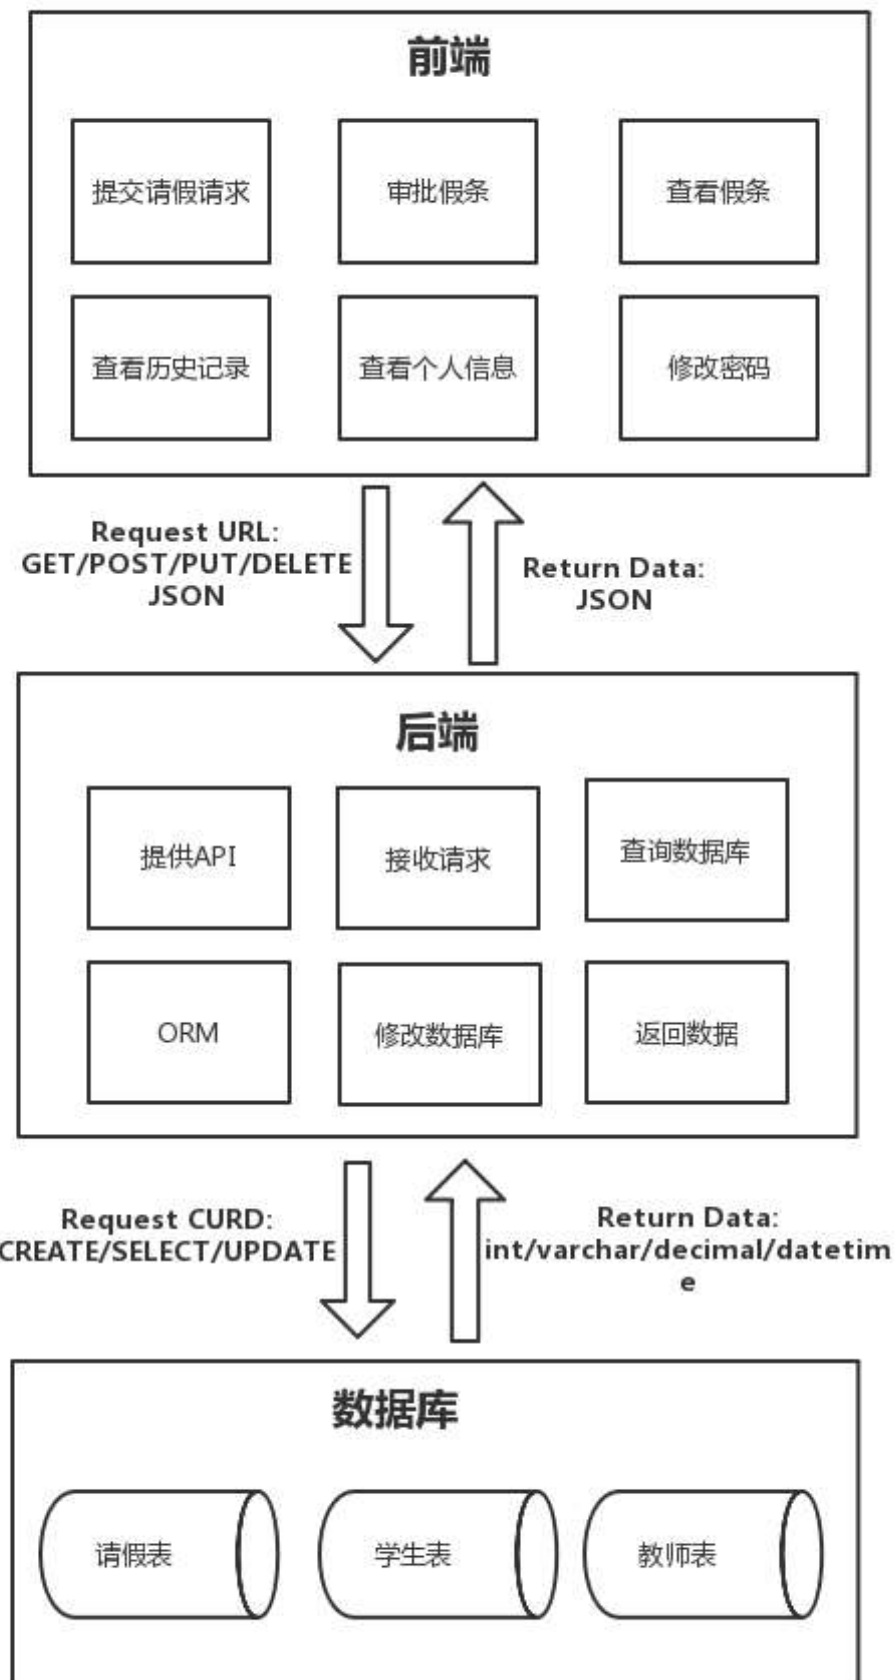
前端

提交请假请求

审批假条

查看假条

查看历史记录

查看个人信息

修改密码

Request URL:
GET/POST/PUT/DELETE
JSON

Return Data:
JSON

后端

提供API

接收请求

查询数据库

ORM

修改数据库

返回数据

Request CURD:
CREATE/SELECT/UPDATE

Return Data:
int/varchar/decimal/datetime

数据库

请假表

学生表

教师表